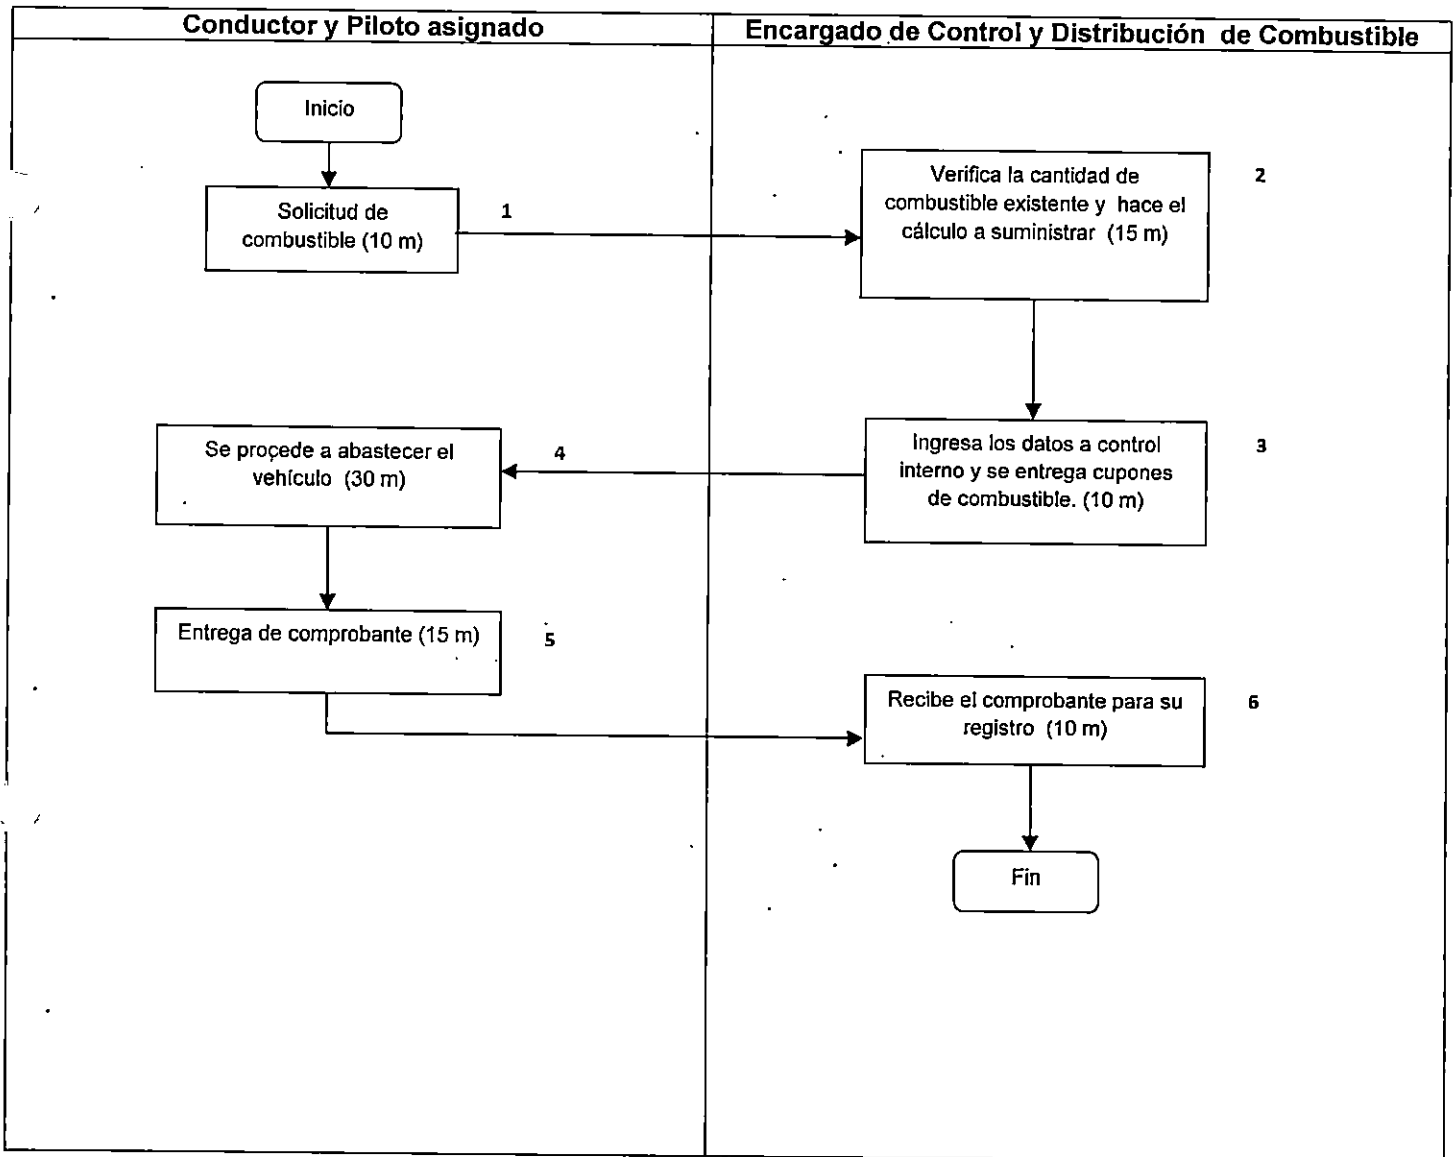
Conductor y Piloto asignado

Encargado de Control y Distribución de Combustible

Inicio

Solicitud de combustible (10 m)

1

Verifica la cantidad de combustible existente y hace el cálculo a suministrar (15 m)

2

Ingresa los datos a control interno y se entrega cupones de combustible. (10 m)

3

Se procede a abastecer el vehículo (30 m)

4

Entrega de comprobante (15 m)

5

Recibe el comprobante para su registro (10 m)

6

Fin